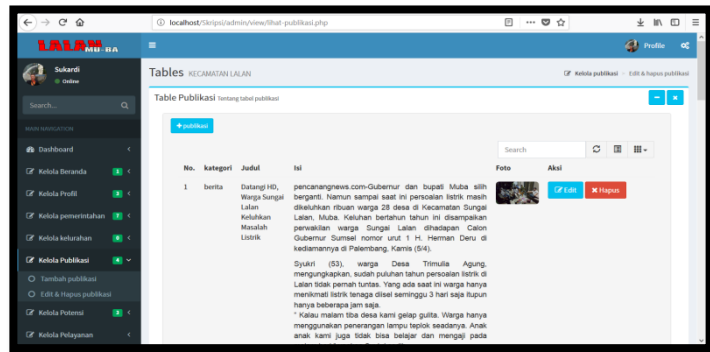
localhost/Skripsi/admin/view/lihat-publikasi.php

LALAN MU-BA

Profile

Sukardi
Online

Search...

MAIN NAVIGATION

Dashboard

Kelola Beranda 3

Kelola Profil 3

Kelola pemerintahan 7

Kelola kelurahan 6

Kelola Publikasi 4

Tambah publikasi

Edit & Hapus publikasi

Kelola Potensi 3

Kelola Pelayanan

Tables KECAMATAN LALAN

Kelola publikasi > Edit & hapus publikasi

Table Publikasi Tentang tabel publikasi

+ publikasi

Search

| No. | kategori | Judul | Isi | Foto | Aksi |
|---|---|---|---|---|---|
| 1 | berita | Datangi HD, Warga Sungai Lalan Keluhkan Masalah Listrik | pencanangnews.com-Gubernur dan bupati Muba silih berganti. Namun sampai saat ini persoalan listrik masih dikeluhkan ribuan warga 28 desa di Kecamatan Sungai Lalan, Muba. Keluhan bertahun tahun ini disampaikan perwakilan warga Sungai Lalan dihadapan Calon Gubernur Sumsel nomor urut 1 H. Herman Deru di kediamannya di Palembang, Kamis (5/4). Syukri (53), warga Desa Trimulia Agung, mengungkapkan, sudah puluhan tahun persoalan listrik di Lalan tidak pernah tuntas. Yang ada saat ini warga hanya menikmati listrik tenaga diisel seminggu 3 hari saja itupun hanya beberapa jam saja. " Kalau malam tiba desa kami gelap gulita. Warga hanya menggunakan penerangan lampu teplok seadanya. Anak anak kami juga tidak bisa belajar dan mengaji pada | | Edit Hapus |